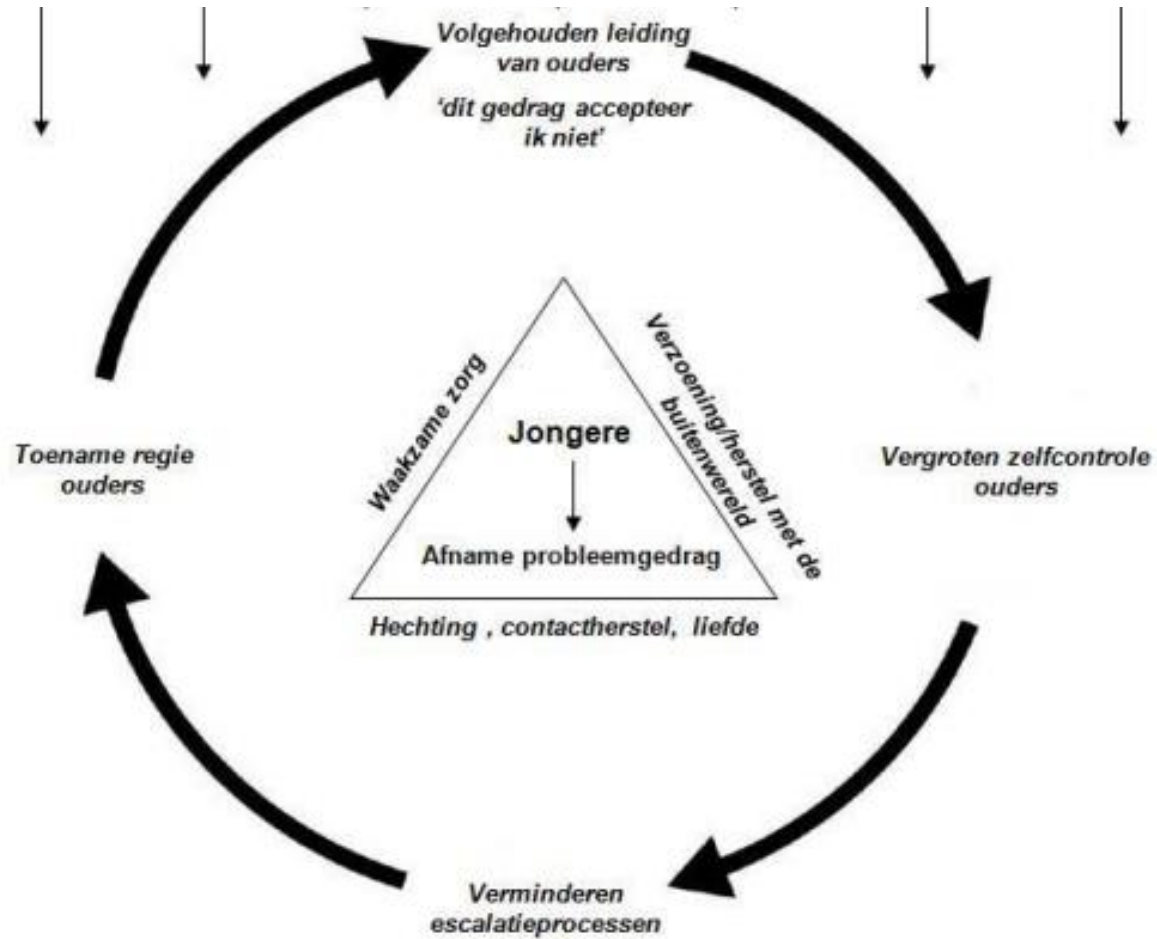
Volgehouden leiding van ouders
'dit gedrag accepteer ik niet'

Toename regie ouders

Waakzame zorg

Jongere

Afname probleemgedrag

Verzoening/herstel met de buitenwereld

Hechting , contactherstel, liefde

Vergroten zelfcontrole ouders

Verminderen escalatieprocessen